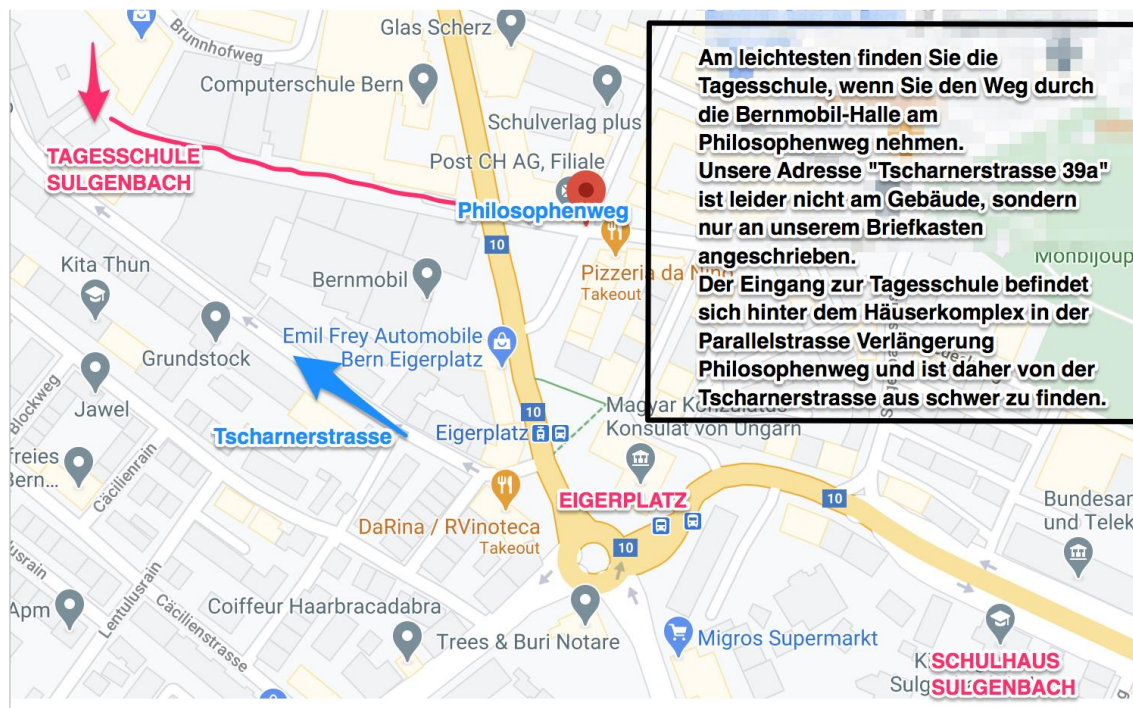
Am leichtesten finden Sie die Tagesschule, wenn Sie den Weg durch die Bernmobil-Halle am Philosophenweg nehmen.
Unsere Adresse "Tscharnerstrasse 39a" ist leider nicht am Gebäude, sondern nur an unserem Briefkasten angeschrieben.
Der Eingang zur Tagesschule befindet sich hinter dem Häuserkomplex in der Parallelstrasse Verlängerung Philosophenweg und ist daher von der Tscharnerstrasse aus schwer zu finden.

Brunnhofweg
Glas Scherz
Computerschule Bern
Schulverlag plus
TAGESSCHULE SULGENBACH
Post CH AG, Filiale
Philosophenweg
10
Pizzeria da Nin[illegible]
Takeout
Mobilijoup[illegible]
Kita Thun
Bernmobil
Emil Frey Automobile Bern Eigerplatz
Grundstock
Blockweg
Jawel
Tscharnerstrasse
10
Eigerplatz
Magyar K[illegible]
Konsulat von Ungarn
freies Bern...
Cäcilienrain
EIGERPLATZ
10
Bundesa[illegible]
und Telek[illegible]
DaRina / RVinoteca
Takeout
10
Lentulusrain
lusrain
Cäcilienstrasse
Apm
Coiffeur Haarbracadabra
Trees & Buri Notare
Migros Supermarkt
K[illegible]
Sulg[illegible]
SCHULHAUS SULGENBACH